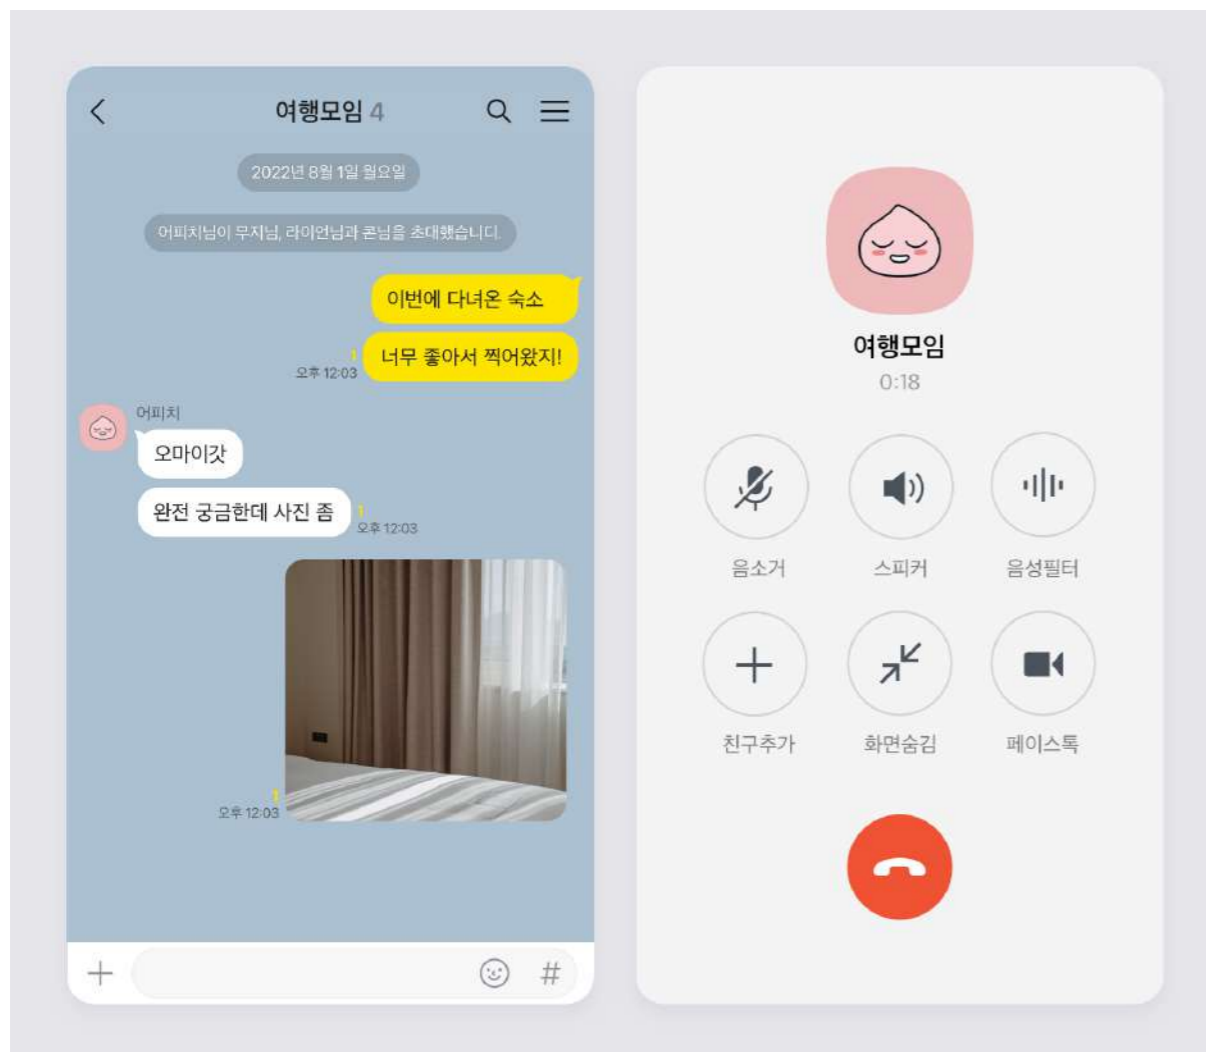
여행모임 4

2022년 8월 1일 월요일

어피치님이 무지님, 라이언님과 콘님을 초대했습니다.

이번에 다녀온 숙소

1 오후 12:03 너무 좋아서 찍어왔지!

어피치

오마이갓

완전 궁금한데 사진 좀 1 오후 12:03

1 오후 12:03

#

여행모임
0:18

음소거

스피커

음성필터

친구추가

화면숨김

페이스톡